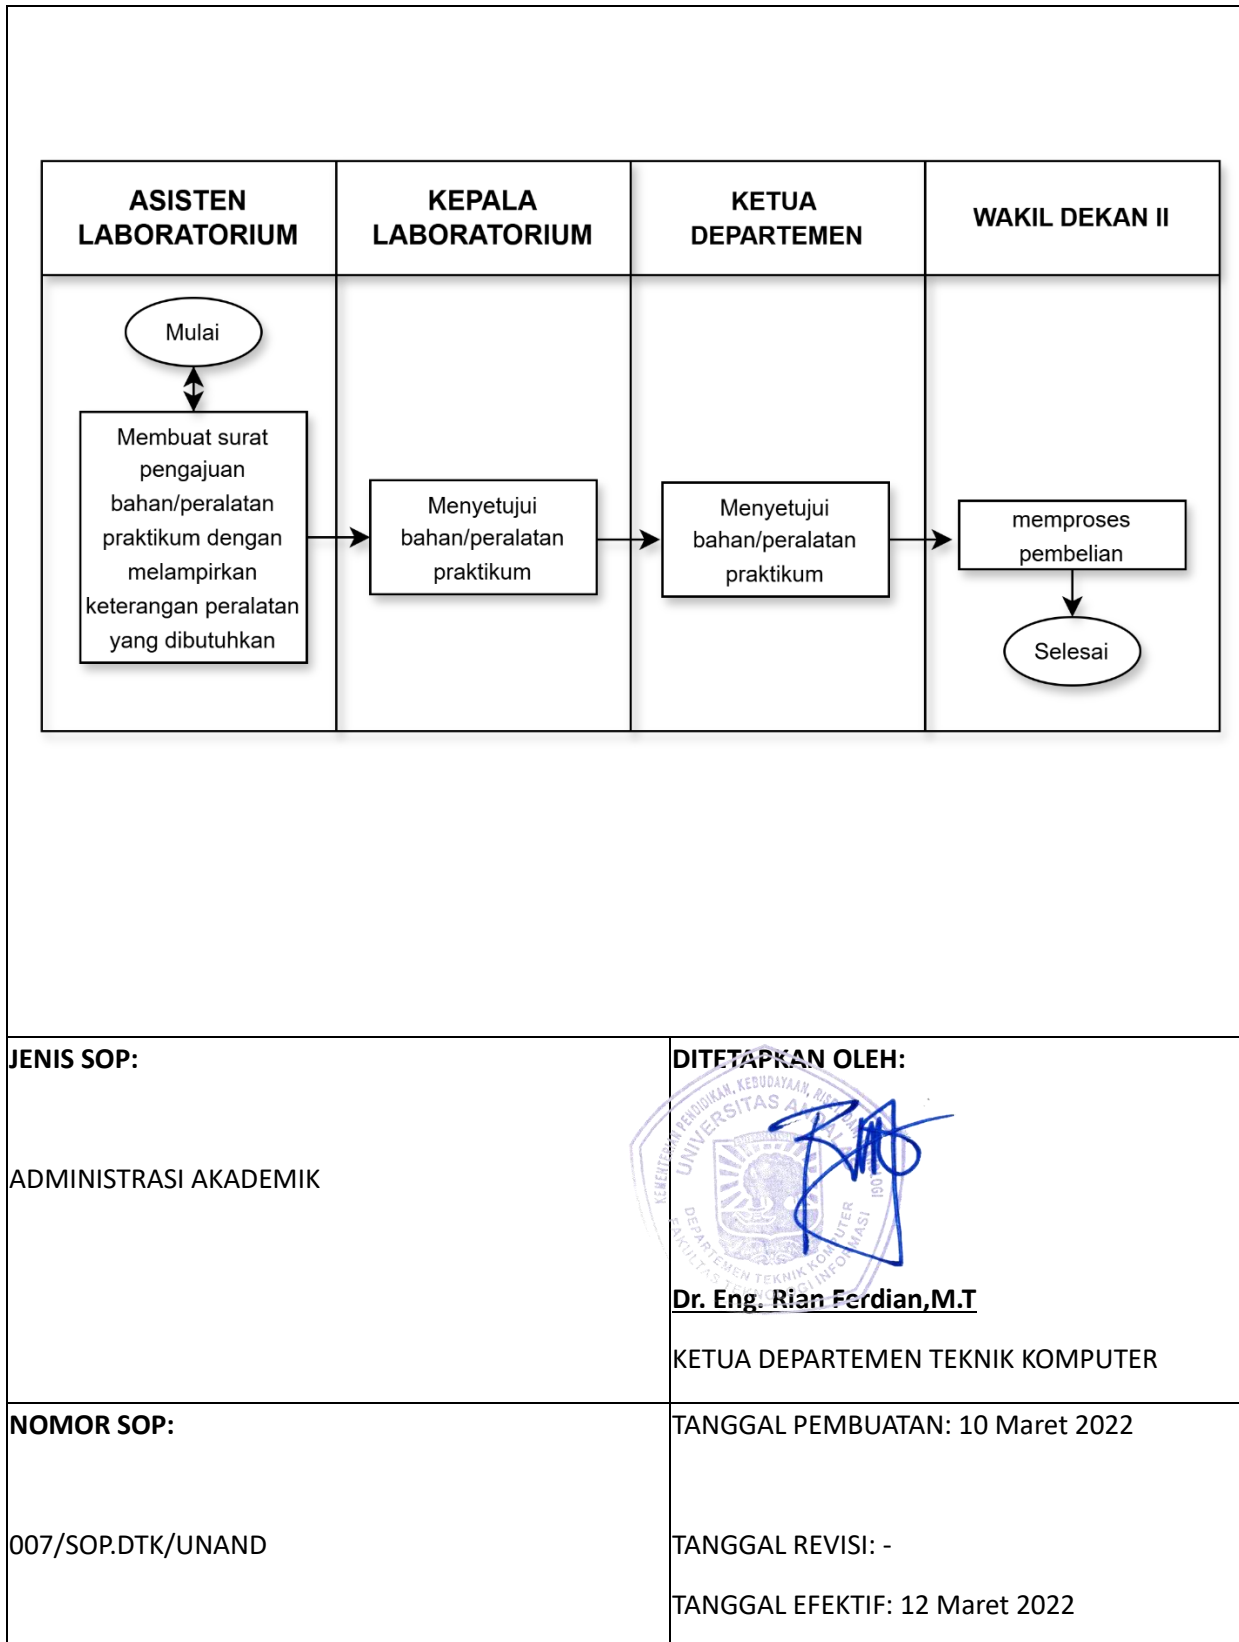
| ASISTEN LABORATORIUM | KEPALA LABORATORIUM | KETUA DEPARTEMEN | WAKIL DEKAN II |
|---|---|---|---|
| Mulai; Membuat surat pengajuan bahan/peralatan praktikum dengan melampirkan keterangan peralatan yang dibutuhkan | Menyetujui bahan/peralatan praktikum | Menyetujui bahan/peralatan praktikum | memproses pembelian; Selesai |

| JENIS SOP: ADMINISTRASI AKADEMIK | DITETAPKAN OLEH: KEMENTERIAN PENDIDIKAN, KEBUDAYAAN, RISET, DAN TEKNOLOGI UNIVERSITAS ANDALAS 1956 DEPARTEMEN TEKNIK KOMPUTER FAKULTAS TEKNOLOGI INFORMASI Dr. Eng. Rian Ferdian,M.T KETUA DEPARTEMEN TEKNIK KOMPUTER |
|---|---|
| NOMOR SOP: 007/SOP.DTK/UNAND | TANGGAL PEMBUATAN: 10 Maret 2022 TANGGAL REVISI: - TANGGAL EFEKTIF: 12 Maret 2022 |